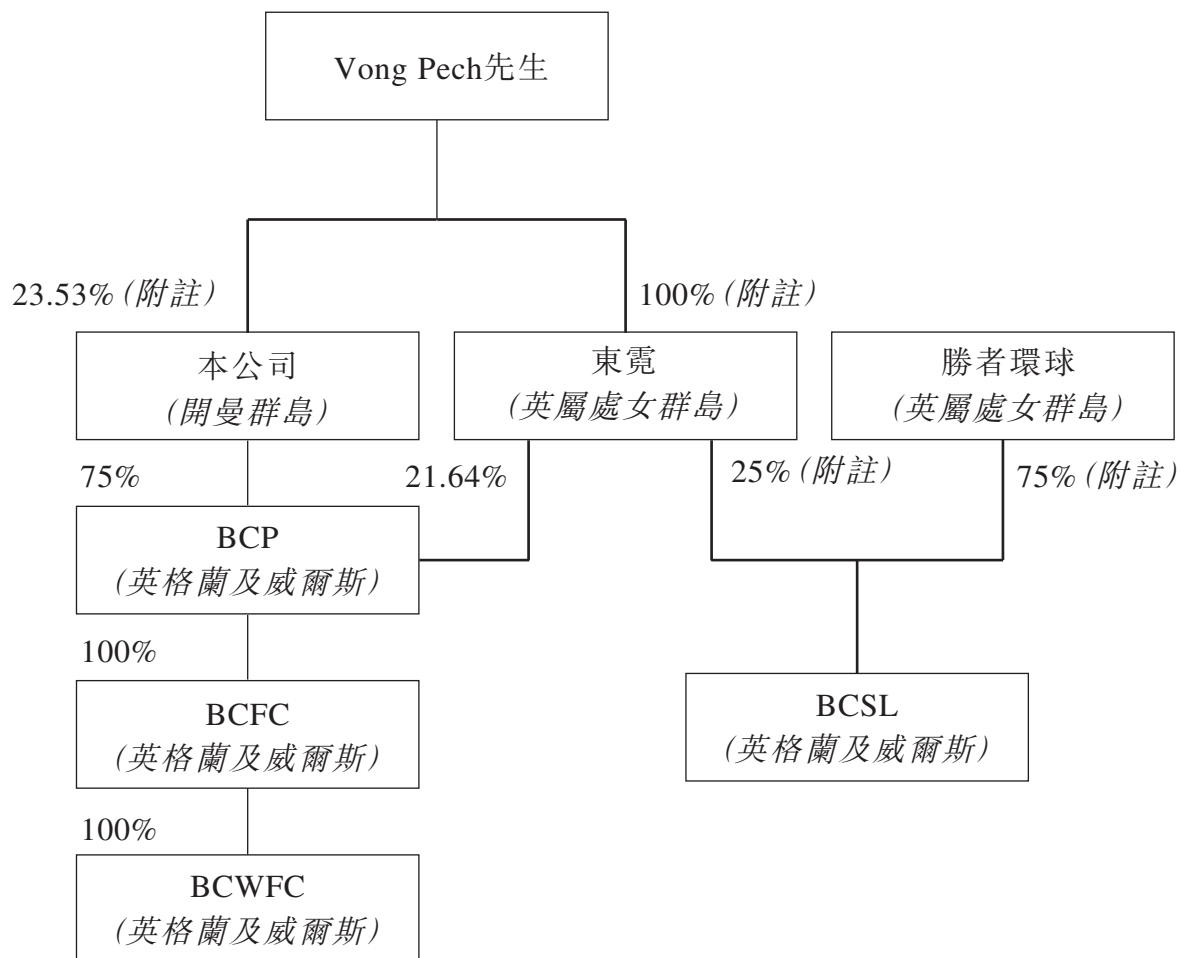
Vong Pech先生

23.53%(附註)

100%(附註)

本公司
(開曼群島)

東霓
(英屬處女群島)

勝者環球
(英屬處女群島)

75%

21.64%

25%(附註)

75%(附註)

BCP
(英格蘭及威爾斯)

100%

BCFC
(英格蘭及威爾斯)

100%

BCWFC
(英格蘭及威爾斯)

BCSL
(英格蘭及威爾斯)